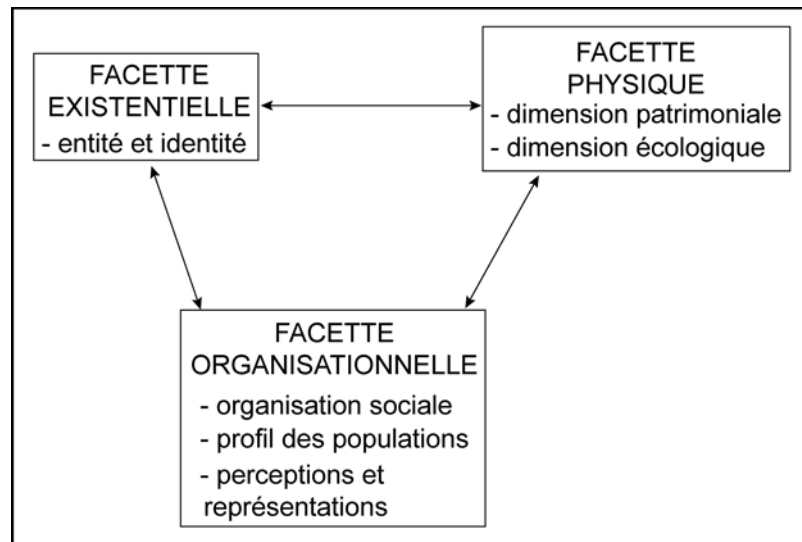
FACETTE
EXISTENTIELLE
- entité et identité

FACETTE
PHYSIQUE
- dimension patrimoniale
- dimension écologique

FACETTE
ORGANISATIONNELLE
- organisation sociale
- profil des populations
- perceptions et représentations